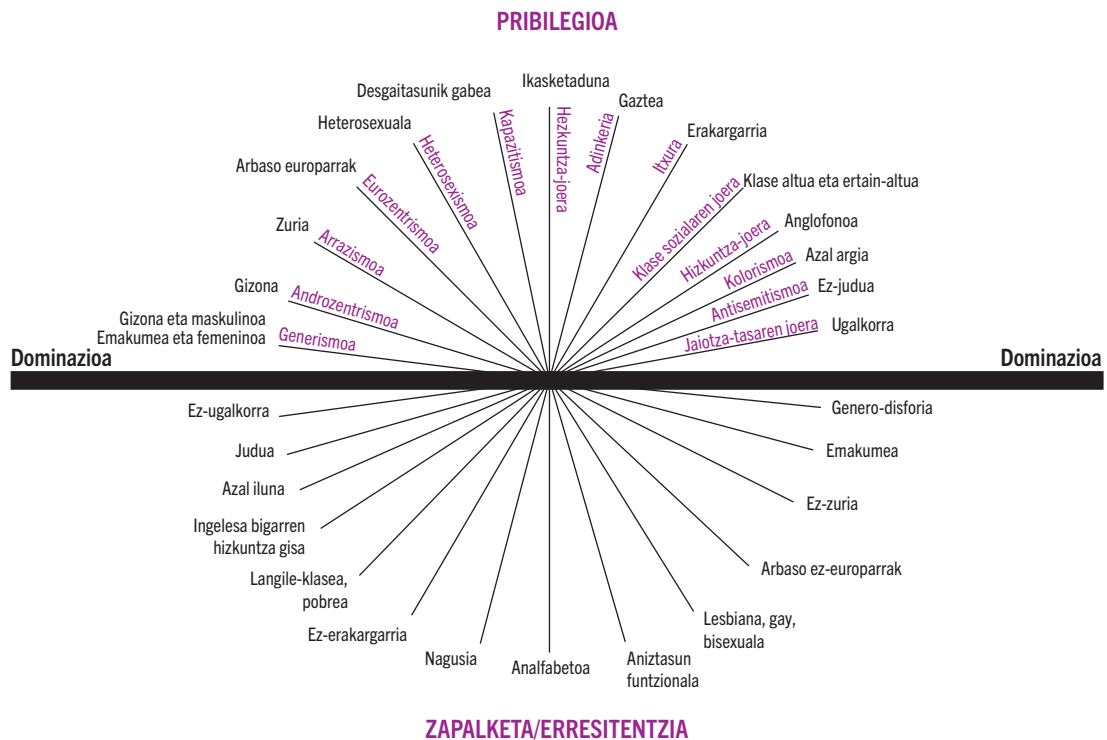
PRIBILEGIOA

Ikasketaduna
Desgaitasunik gabea
Gaztea
Heterosexuala
Erakargarria
Arbaso europarrak
Klase altua eta ertain-altua
Zuria
Anglofonoa
Azal argia
Gizona
Ez-judua
Gizona eta maskulinoa
Emakumea eta femeninoa
Ugalkorra

Kapazitismoa
Hezkuntza-joera
Adinkeria
Heterosexismoa
Itxura
Eurozentrismoa
Klase sozialaren joera
Arrazismoa
Hizkuntza-joera
Kolorismoa
Androzentrismoa
Antisemitismoa
Generismoa
Jaiotza-tasaren joera

Dominazioa
Dominazioa

Ez-ugalkorra
Genero-disforia
Judua
Emakumea
Azal iluna
Ez-zuria
Ingelesa bigarren hizkuntza gisa
Langile-klasea, pobrea
Arbaso ez-europarrak
Ez-erakargarria
Lesbiana, gay, bisexuala
Nagusia
Analfabetoa
Aniztasun funtzionala

ZAPALKETA/ERRESITENTZIA